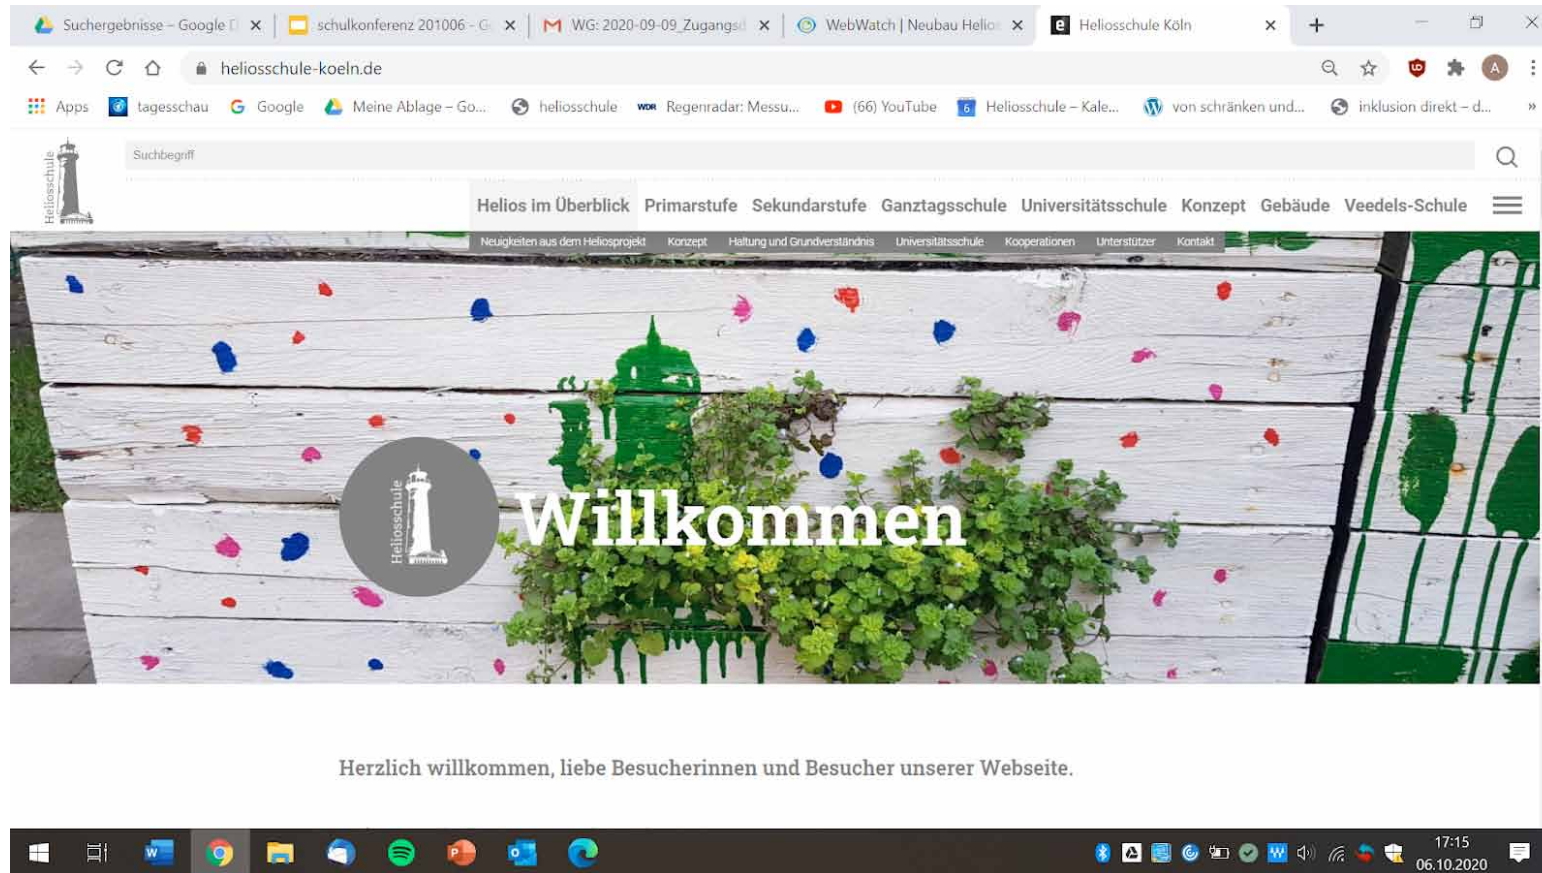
Suchergebnisse – Google D ×
schulkonferenz 201006 - G ×
WG: 2020-09-09_Zugangsd ×
WebWatch | Neubau Helio ×
Heliosschule Köln ×
+

heliosschule-koeln.de

Apps tagesschau Google Meine Ablage – Go... heliosschule Regenradar: Messu... (66) YouTube Heliosschule – Kale... von schränken und... inklusion direkt – d... »

Heliosschule

Suchbegriff

Helios im Überblick Primarstufe Sekundarstufe Ganztagsschule Universitätsschule Konzept Gebäude Veedels-Schule

Neuigkeiten aus dem Heliosprojekt Konzept Haltung und Grundverständnis Universitätsschule Kooperationen Unterstützer Kontakt

Heliosschule

Willkommen

Herzlich willkommen, liebe Besucherinnen und Besucher unserer Webseite.

17:15
06.10.2020